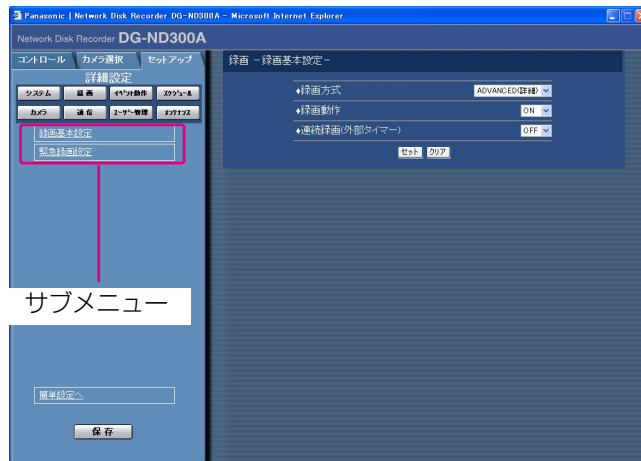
Panasonic | Network Disk Recorder DG-ND300A - Microsoft Internet Explorer

Network Disk Recorder DG-ND300A

コントロール カメラ選択 セットアップ

詳細設定

システム 録画 イベント動作 スケジュール

カメラ 通信 ユーザー管理 メンテナンス

録画基本設定

緊急録画設定

サブメニュー

簡単設定へ

保存

録画 -録画基本設定-

♦録画方式 ADVANCED(詳細)

♦録画動作 ON

♦連続録画(外部タイマー) OFF

セット クリア